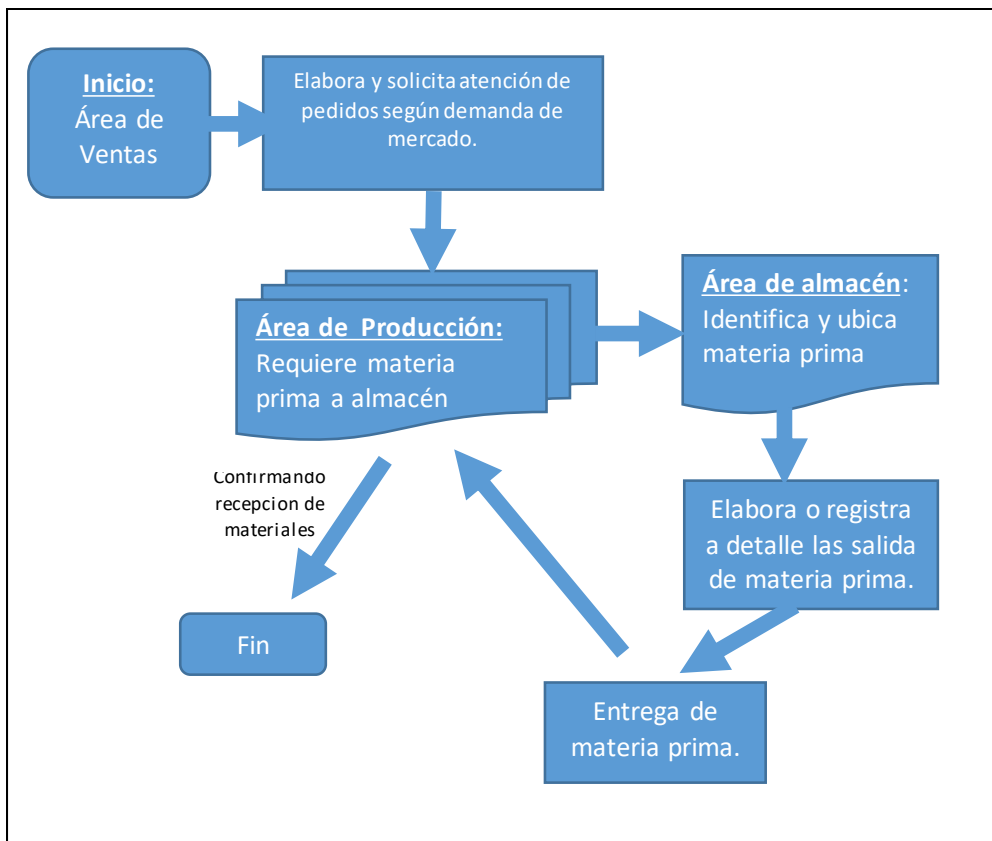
Inicio:
Área de Ventas

Elabora y solicita atención de pedidos según demanda de mercado.

Área de Producción:
Requiere materia prima a almacén

Área de almacén:
Identifica y ubica materia prima

Elabora o registra a detalle las salida de materia prima.

Entrega de materia prima.

Confirmando recepcion de materiales

Fin